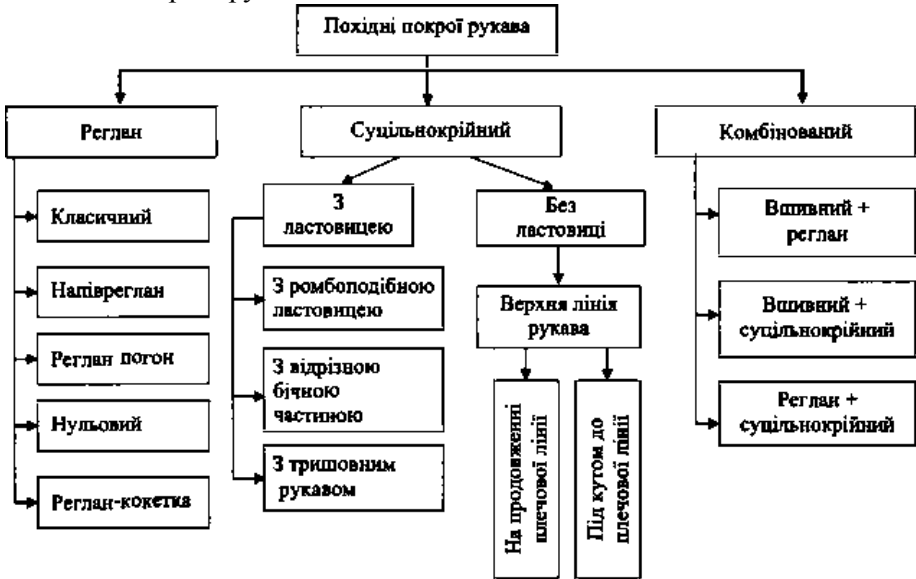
Похідні покрої рукава

Реглан

Класичний

Напівреглан

Реглан погон

Нульовий

Реглан-кокетка

Суцільнокрійний

З ластовицею

З ромбоподібною ластовицею

З відрізною бічною частиною

З тришовним рукавом

Без ластовиці

Верхня лінія рукава

На продовженні плечової лінії

Під кутом до плечової лінії

Комбінований

Вшивний + реглан

Вшивний + суцільнокрійний

Реглан + суцільнокрійний